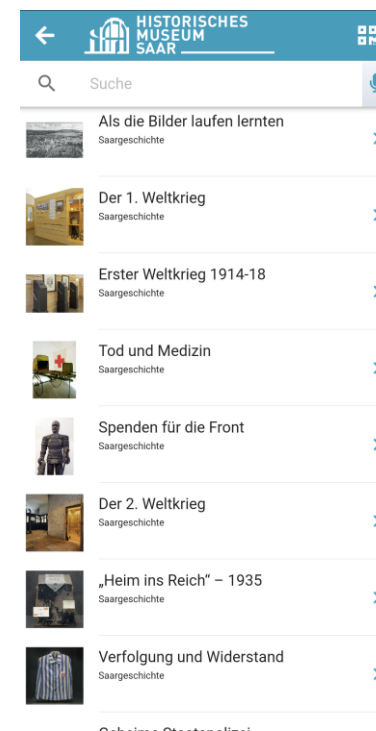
HISTORISCHES MUSEUM SAAR

Suche

Als die Bilder laufen lernten
Saargeschichte

Der 1. Weltkrieg
Saargeschichte

Erster Weltkrieg 1914-18
Saargeschichte

Tod und Medizin
Saargeschichte

Spenden für die Front
Saargeschichte

Der 2. Weltkrieg
Saargeschichte

„Heim ins Reich“ – 1935
Saargeschichte

Verfolgung und Widerstand
Saargeschichte

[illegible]